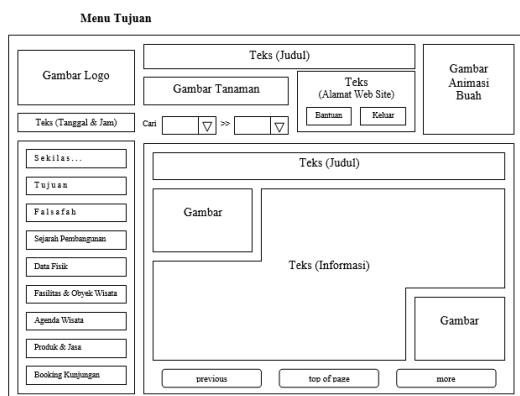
Menu Tujuan

Gambar Logo

Teks (Judul)

Gambar Tanaman

Teks
(Alamat Web Site)

Bantuan

Keluar

Gambar
Animasi
Buah

Teks (Tanggal & Jam)

Cari

>>

Sekilas...

Tujuan

Falsafah

Sejarah Pembangunan

Data Fisik

Fasilitas & Obyek Wisata

Agenda Wisata

Produk & Jasa

Booking Kunjungan

Teks (Judul)

Gambar

Teks (Informasi)

Gambar

previous

top of page

more